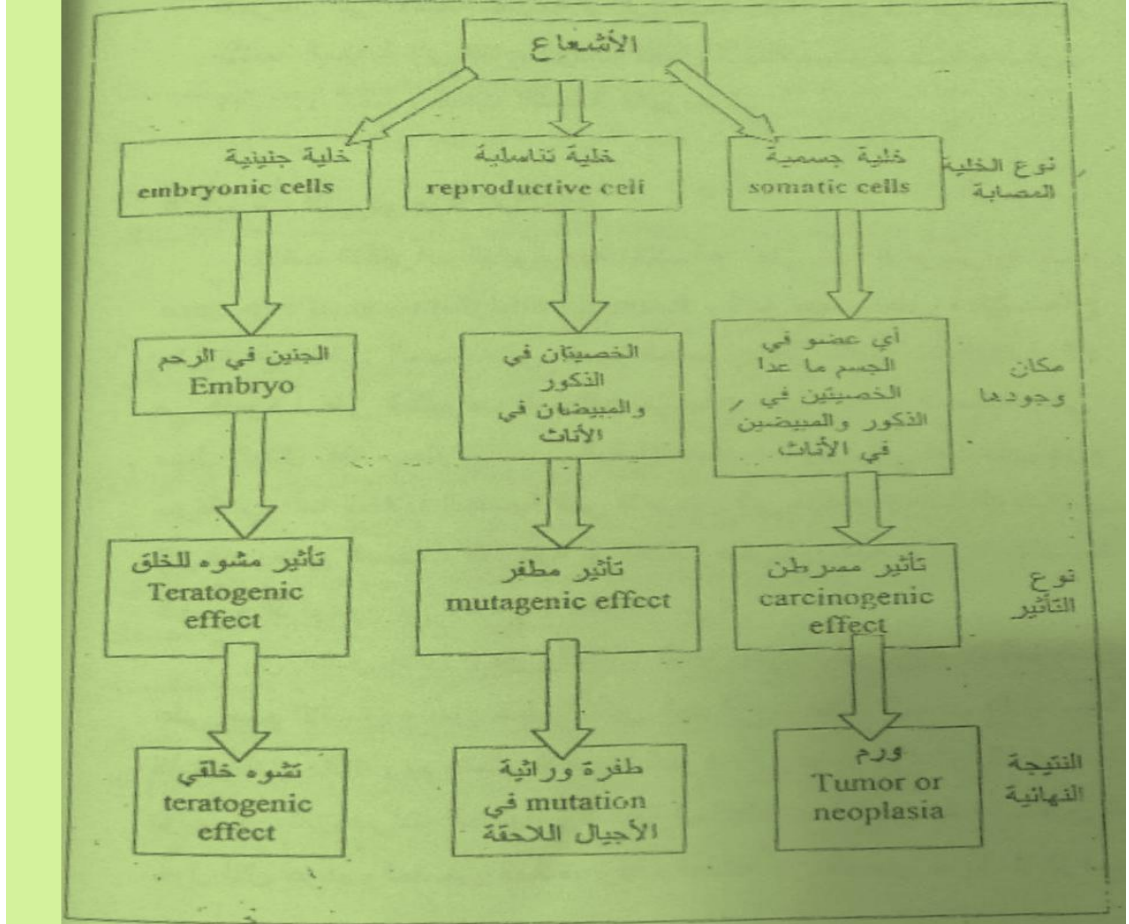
الأشعاع

نوع الخلية المصابة

خلية جنينية
embryonic cells

خلية تناسلية
reproductive cell

خلية جسمية
somatic cells

مكان وجودها

الجنين في الرحم
Embryo

الخصيتان في الذكور والمبيضان في الأناث

أي عضو في الجسم ما عدا الخصيتين في الذكور والمبيضين في الأناث

نوع التأثير

تأثير مشوه للخلق
Teratogenic effect

تأثير مطفر
mutagenic effect

تأثير مسرطن
carcinogenic effect

النتيجة النهائية

تشوه خلقي
teratogenic effect

طفرة وراثية mutation في الأجيال اللاحقة

ورم
Tumor or neoplasia